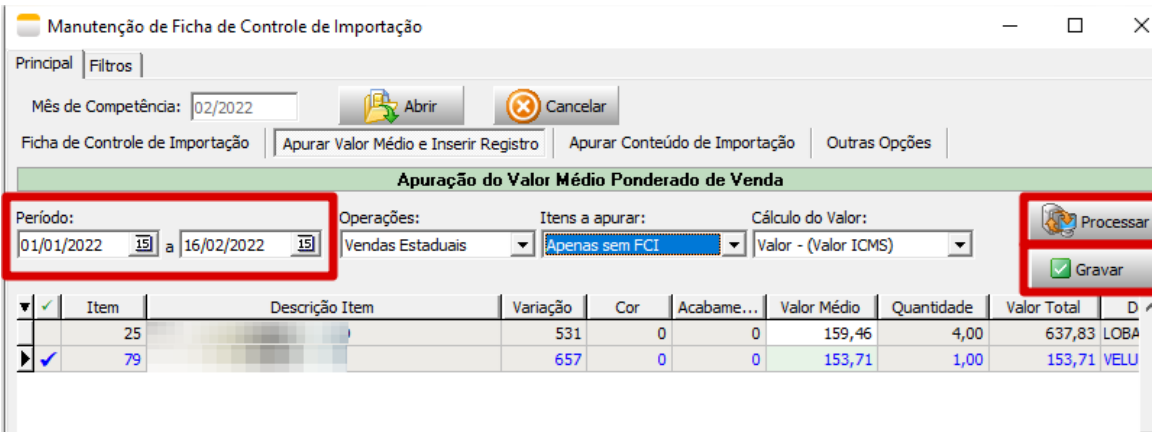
Manutenção de Ficha de Controle de Importação

Principal | Filtros

Mês de Competência: 02/2022

Abrir

Cancelar

Ficha de Controle de Importação | Apurar Valor Médio e Inserir Registro | Apurar Conteúdo de Importação | Outras Opções

Apuração do Valor Médio Ponderado de Venda

Período:
01/01/2022 a 16/02/2022

Operações:
Vendas Estaduais

Itens a apurar:
Apenas sem FCI

Cálculo do Valor:
Valor - (Valor ICMS)

Processar

Gravar

| | ✓ | Item | Descrição Item | Variação | Cor | Acabame... | Valor Médio | Quantidade | Valor Total | D |
|---|---|---|---|---|---|---|---|---|---|---|
| | | 25 | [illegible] | 531 | 0 | 0 | 159,46 | 4,00 | 637,83 | LOBA |
| ▶ | ✓ | 79 | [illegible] | 657 | 0 | 0 | 153,71 | 1,00 | 153,71 | VELU |